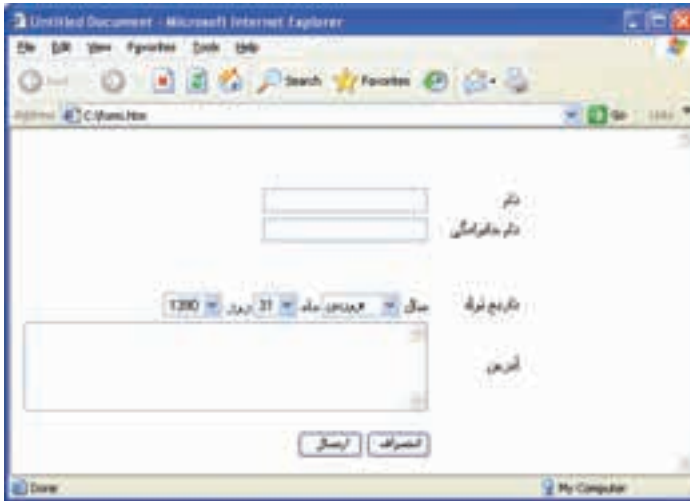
Untitled Document - Microsoft Internet Explorer

File Edit View Favorites Tools Help

Back Search Favorites

Address C:\form.htm Go Links

نام

نام خانوادگی

تاریخ تولد سال فروردین ماه 31 روز 1390

آدرس

انصراف ارسال

Done My Computer